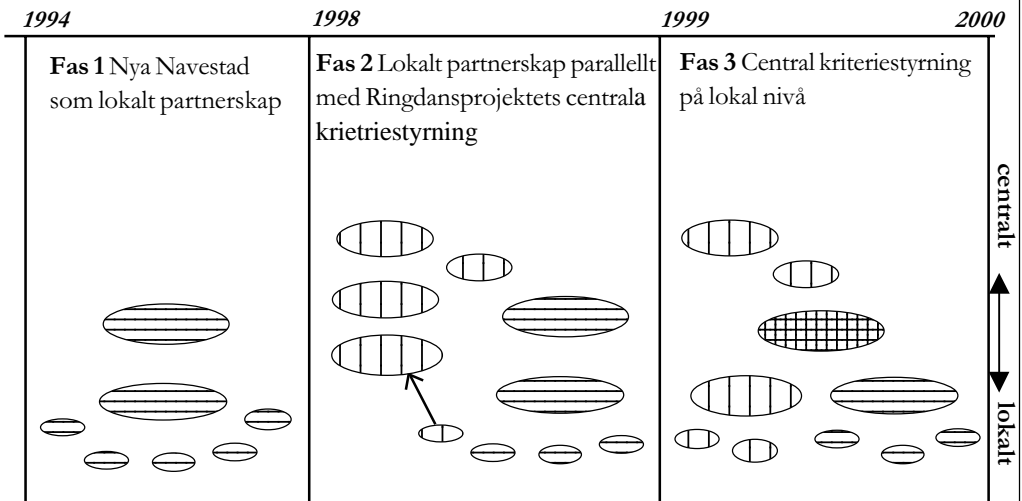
1994 1998 1999 2000

**Fas 1** Nya Navestad som lokalt partnerskap

**Fas 2** Lokalt partnerskap parallellt med Ringdansprojektets centrala krietriestyrning

**Fas 3** Central kriteriestyrning på lokal nivå

centralt

lokalt